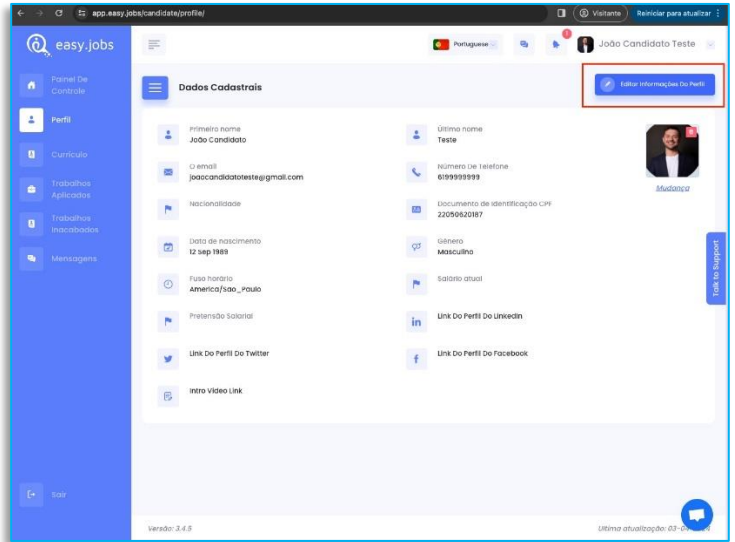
app.easy.jobs/candidate/profile/

Visitante

Reiniciar para atualizar

easy.jobs

Painel De Controle

Perfil

Currículo

Trabalhos Aplicados

Trabalhos Inacabados

Mensagens

Sair

Portuguese

1

João Candidato Teste

Dados Cadastrais

Editar Informações Do Perfil

Primeiro nome
João Candidato

Último nome
Teste

O email
joaocandidatoteste@gmail.com

Número De Telefone
6199999999

Nacionalidade

Documento de Identificação CPF
22050620187

Data de nascimento
12 Sep 1989

Gênero
Masculino

Fuso horário
America/Sao_Paulo

Salário atual

Pretensão Salarial

Link Do Perfil Do Linkedin

Link Do Perfil Do Twitter

Link Do Perfil Do Facebook

Intro Video Link

Mudança

Talk to Support

Versão: 3.4.5

Última atualização: 03-0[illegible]4